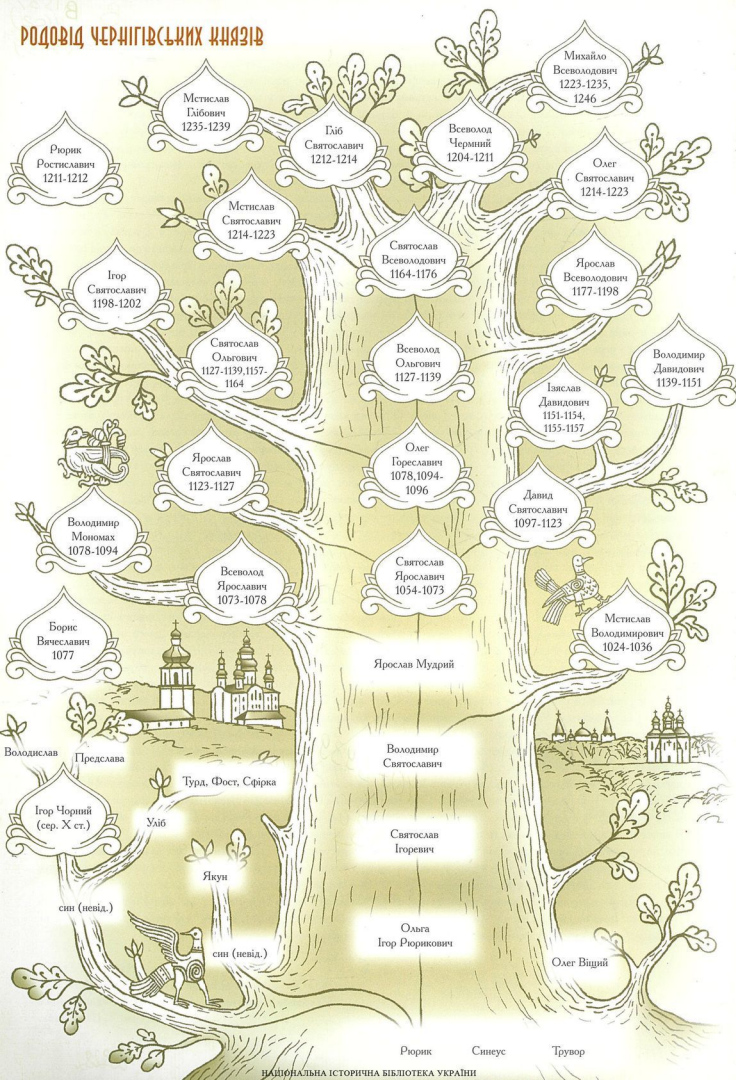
Родовід чернігівських князів

Михайло Всеволодович 1223-1235, 1246

Мстислав Глібович 1235-1239

Гліб Святославич 1212-1214

Всеволод Чермний 1204-1211

Рюрик Ростиславич 1211-1212

Олег Святославич 1214-1223

Мстислав Святославич 1214-1223

Святослав Всеволодович 1164-1176

Ігор Святославич 1198-1202

Ярослав Всеволодович 1177-1198

Святослав Ольгович 1127-1139,1157-1164

Всеволод Ольгович 1127-1139

Володимир Давидович 1139-1151

Ізяслав Давидович 1151-1154, 1155-1157

Ярослав Святославич 1123-1127

Олег Гореславич 1078,1094-1096

Давид Святославич 1097-1123

Володимир Мономах 1078-1094

Всеволод Ярославич 1073-1078

Святослав Ярославич 1054-1073

Мстислав Володимирович 1024-1036

Борис Вячеславич 1077

Ярослав Мудрий

Володислав

Предслава

Турд, Фост, Сфірка

Володимир Святославич

Ігор Чорний (сер. X ст.)

Уліб

Святослав Ігоревич

Якун

син (невід.)

Ольга Ігор Рюрикович

син (невід.)

Олег Віщий

Рюрик

Синеус

Трувор

НАЦІОНАЛЬНА ІСТОРИЧНА БІБЛІОТЕКА УКРАЇНИ